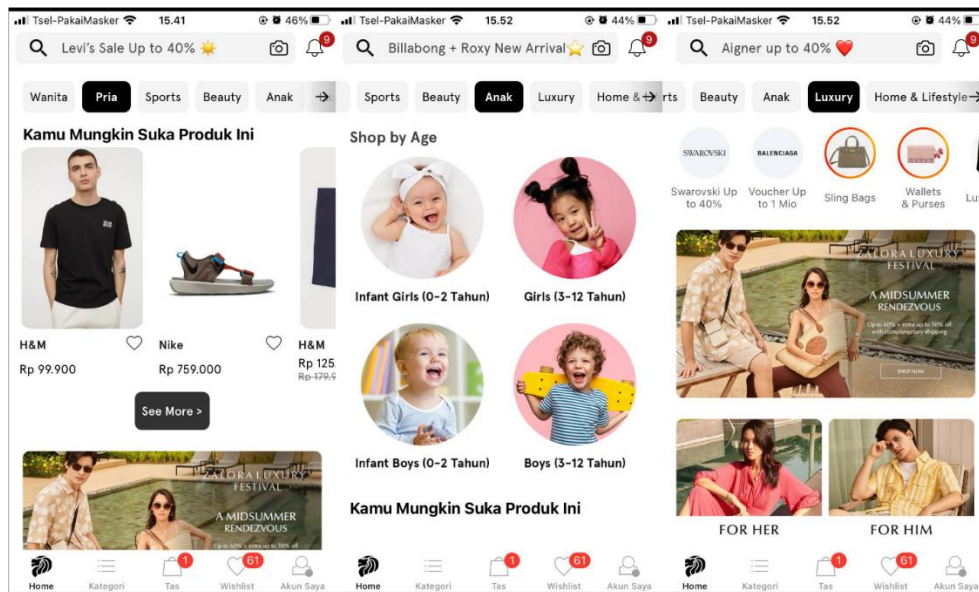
Tsel-PakaiMasker 15.41 46%
Levi's Sale Up to 40%
9
Wanita Pria Sports Beauty Anak
Kamu Mungkin Suka Produk Ini
H&M
Rp 99.900
Nike
Rp 759.000
H&M
Rp 125
Rp 179.9
See More >
ZALORA LUXURY FESTIVAL
A MIDSUMMER RENDEZVOUS
Up to 60% + extra up to 30% off
Home Kategori 1 Tas 61 Wishlist Akun Saya

Tsel-PakaiMasker 15.52 44%
Billabong + Roxy New Arrival
9
Sports Beauty Anak Luxury Home &
Shop by Age
Infant Girls (0-2 Tahun)
Girls (3-12 Tahun)
Infant Boys (0-2 Tahun)
Boys (3-12 Tahun)
Kamu Mungkin Suka Produk Ini
Home Kategori 1 Tas 61 Wishlist Akun Saya

Tsel-PakaiMasker 15.52 44%
Aigner up to 40%
9
rts Beauty Anak Luxury Home & Lifestyle
SWAROVSKI
Swarovski Up to 40%
BALENCIAGA
Voucher Up to 1 Mio
Sling Bags
Wallets & Purses
Lu
ZALORA LUXURY FESTIVAL
A MIDSUMMER RENDEZVOUS
Up to 60% + extra up to 30% off with complimentary shipping
SHOP NOW
FOR HER
FOR HIM
Home Kategori 1 Tas 61 Wishlist Akun Saya